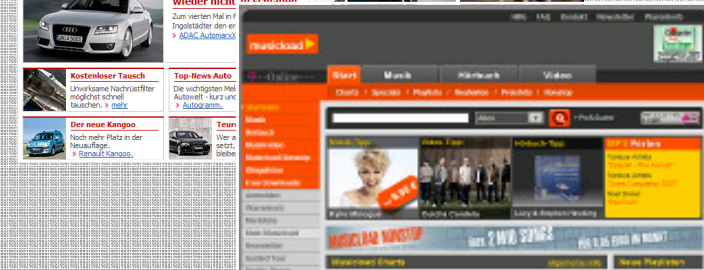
wieder nicht

Zum vierten Mal in F
Ingolstädter den e
ADAC AutomarxX

Kostenloser Tausch
Unwirksame Nachrüstfilter möglichst schnell tauschen. mehr

Top-News Auto
Die wichtigsten Mel
Autowelt - kurz und
Autogramm.

Der neue Kangoo
Noch mehr Platz in der Neuauflage.
Renault Kangoo.

Teur
Wer a
zahlt
bleibe

musicload

T-Online

Start
Musik
Hörbuch
Videos

Charts
Specials
Playlists
Neuheiten
Preishits
Nonstop

Startseite
Musik
Hörbuch
Musikvideo
Musicload Nonstop
Klingeltöne
Free Downloads

Alben

Kylie Minogue
Eviche Candela

MP3 Perlen

MUSICLOAD NONSTOP

Musicload Charts
Neue Playlisten